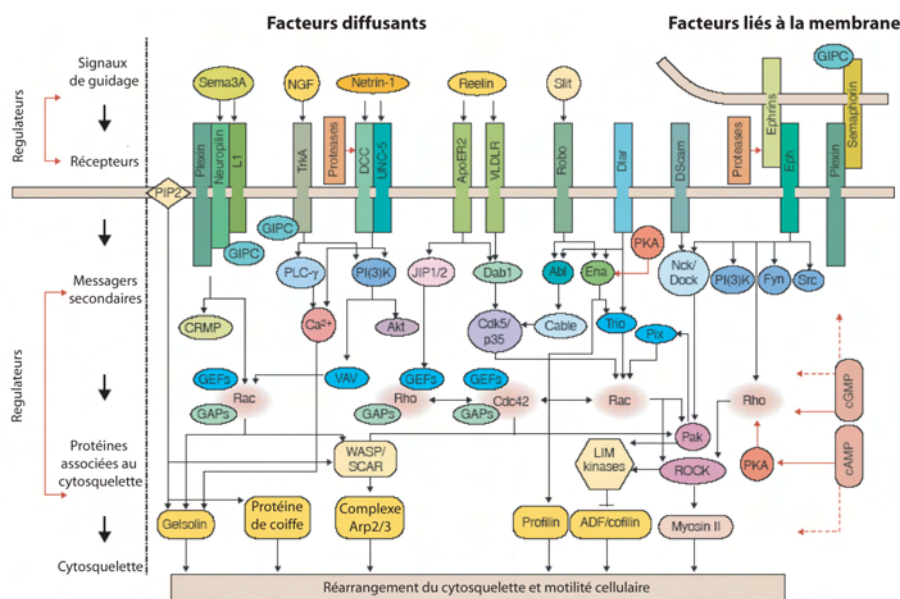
Facteurs diffusants

Facteurs liés à la membrane

Signaux de guidage

Regulateurs

Récepteurs

Messagers secondaires

Regulateurs

Protéines associées au cytosquelette

Cytosquelette

Sema3A

NGF

Netrin-1

Reelin

Slit

GIPC

Plexin

Neuropilin

L1

TrkA

Proteases

DCC

UNC-5

ApoER2

VLDLR

Robo

Dlar

DScam

Proteases

Ephrins

Eph

Plexin

Semaphorin

PIP2

GIPC

GIPC

PLC-γ

PI(3)K

JIP1/2

Dab1

Abl

Ena

PKA

Nck/Dock

PI(3)K

Fyn

Src

CRMP

Ca²⁺

Akt

Cdk5/p35

Cable

Trio

Pix

GEFs

VAV

GEFs

GEFs

Rac

Rho

Cdc42

Rac

Rho

cGMP

GAPs

GAPs

GAPs

Pak

WASP/SCAR

LIM kinases

ROCK

PKA

cAMP

Gelsolin

Protéine de coiffe

Complexe Arp2/3

Profilin

ADF/cofilin

Myosin II

Réarrangement du cytosquelette et motilité cellulaire